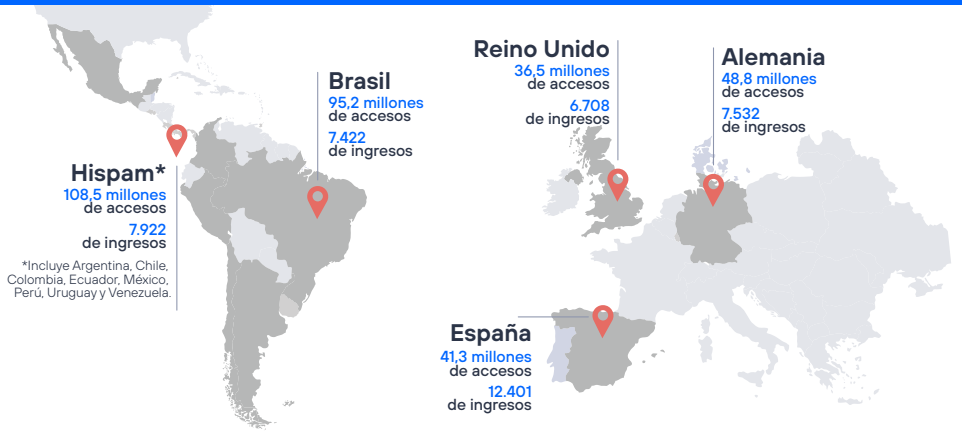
Reino Unido
36,5 millones
de accesos
6.708
de ingresos

Alemania
48,8 millones
de accesos
7.532
de ingresos

Brasil
95,2 millones
de accesos
7.422
de ingresos

Hispam*
108,5 millones
de accesos
7.922
de ingresos

*Incluye Argentina, Chile, Colombia, Ecuador, México, Perú, Uruguay y Venezuela.

España
41,3 millones
de accesos
12.401
de ingresos